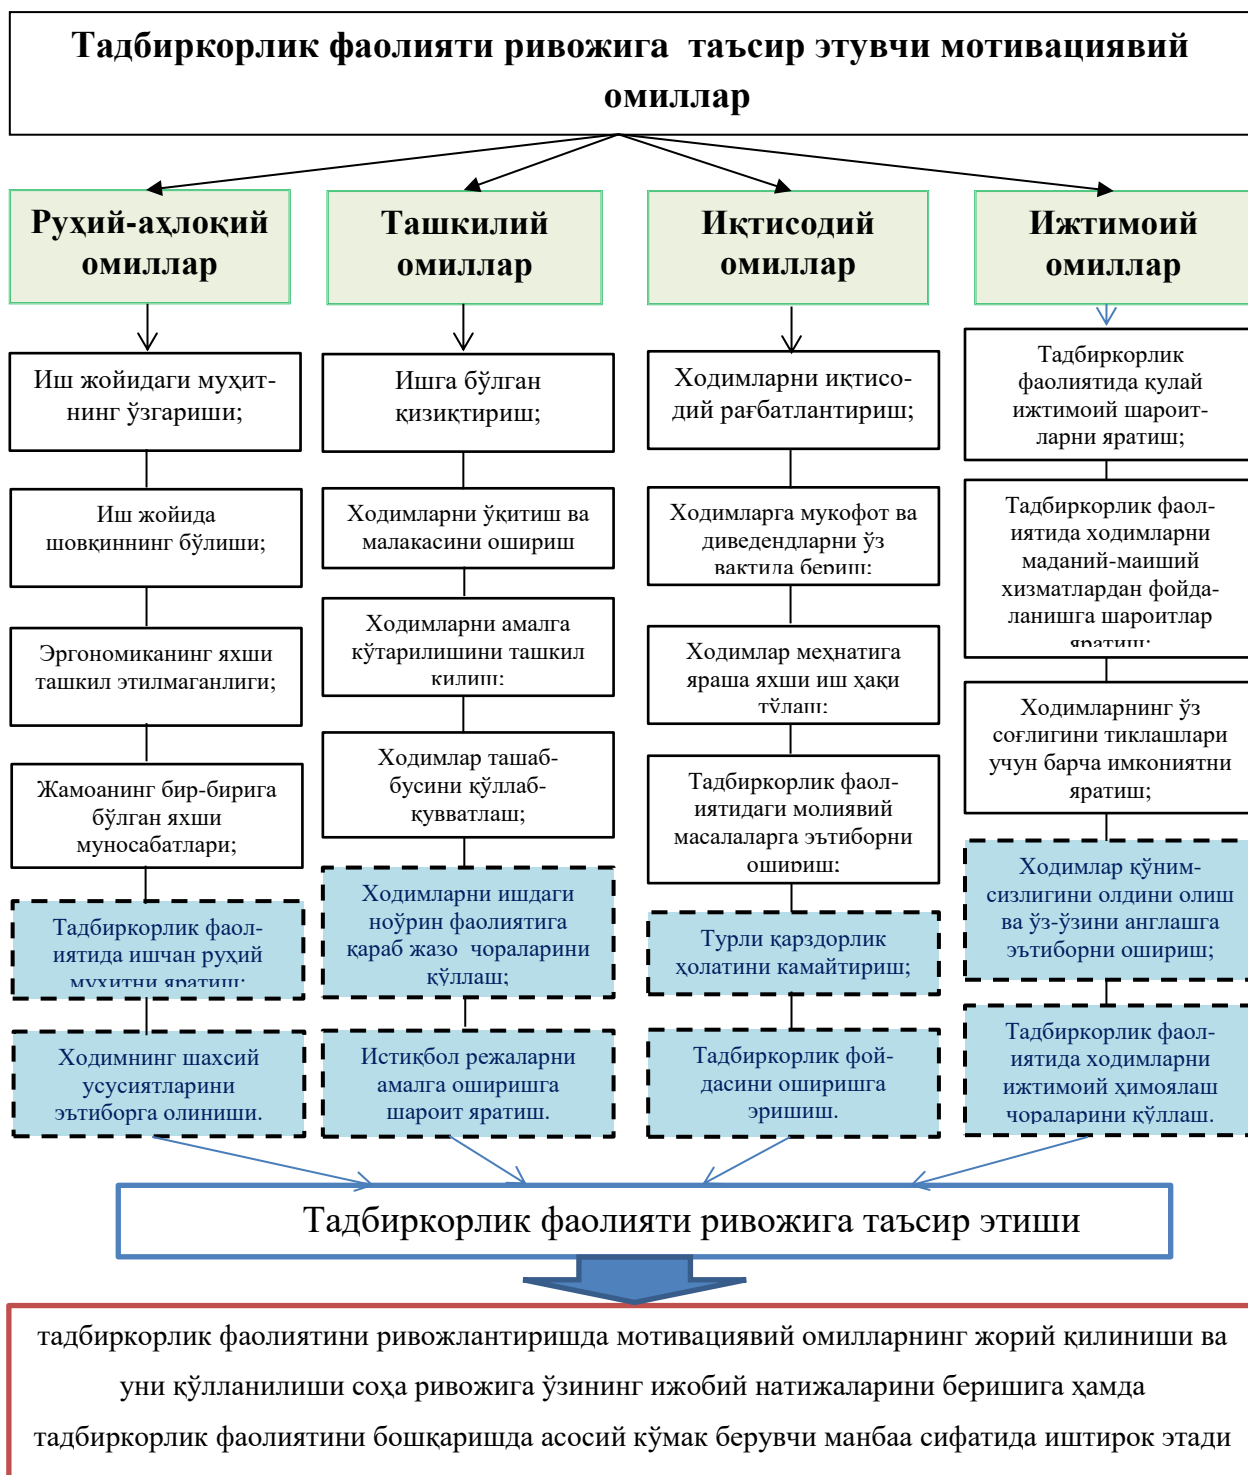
Тадбиркорлик фаолияти ривожига таъсир этувчи мотивациявий омиллар

Руҳий-аҳлоқий омиллар

Иш жойидаги муҳитнинг ўзгариши;

Иш жойида шовқиннинг бўлиши;

Эргономиканинг яхши ташкил этилмаганлиги;

Жамоанинг бир-бирига бўлган яхши муносабатлари;

Тадбиркорлик фаолиятида ишчан руҳий муҳитни яратиш;

Ходимнинг шахсий усусиятларини эътиборга олиниши.

Ташкилий омиллар

Ишга бўлган қизиқтириш;

Ходимларни ўқитиш ва малакасини ошириш

Ходимларни амалга кўтарилишини ташкил қилиш;

Ходимлар ташаббусини қўллаб-қувватлаш;

Ходимларни ишдаги ноўрин фаолиятига қараб жазо чораларини қўллаш;

Истиқбол режаларни амалга оширишга шароит яратиш.

Иқтисодий омиллар

Ходимларни иқтисодий рағбатлантириш;

Ходимларга мукофот ва диведендларни ўз вақтида бериш;

Ходимлар меҳнатига яраша яхши иш ҳақи тўлаш;

Тадбиркорлик фаолиятидаги молиявий масалаларга эътиборни ошириш;

Турли қарздорлик ҳолатини камайтириш;

Тадбиркорлик фойдасини оширишга эришиш.

Ижтимоий омиллар

Тадбиркорлик фаолиятида қулай ижтимоий шароитларни яратиш;

Тадбиркорлик фаолиятида ходимларни маданий-маиший хизматлардан фойдаланишга шароитлар яратиш;

Ходимларнинг ўз соғлигини тиклашлари учун барча имкониятни яратиш;

Ходимлар қўнимсизлигини олдини олиш ва ўз-ўзини англашга эътиборни ошириш;

Тадбиркорлик фаолиятида ходимларни ижтимоий ҳимоялаш чораларини қўллаш.

Тадбиркорлик фаолияти ривожига таъсир этиши

тадбиркорлик фаолиятини ривожлантиришда мотивациявий омилларнинг жорий қилиниши ва уни қўлланилиши соҳа ривожига ўзининг ижобий натижаларини беришига ҳамда тадбиркорлик фаолиятини бошқаришда асосий кўмак берувчи манбаа сифатида иштирок этади